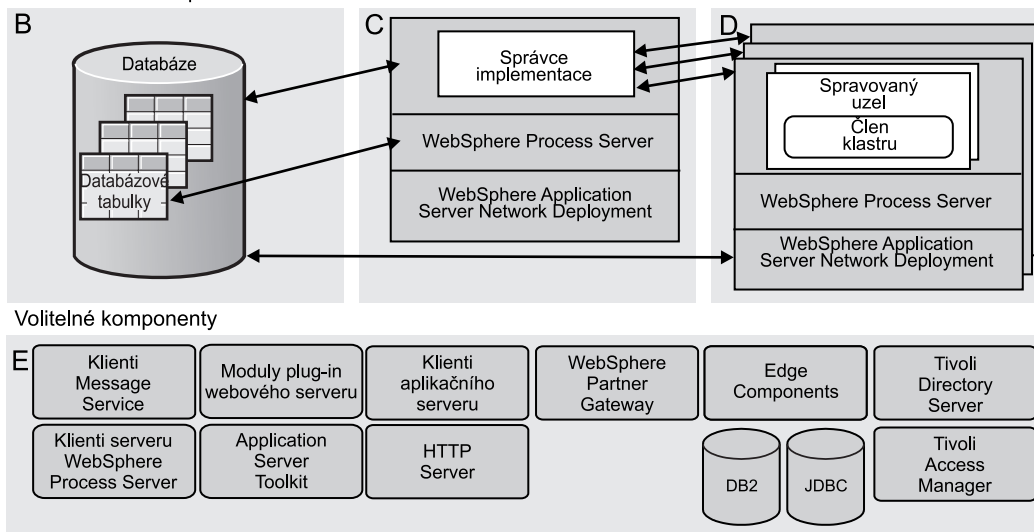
B

Databáze

Databázové tabulky

C

Správce implementace

WebSphere Process Server

WebSphere Application Server Network Deployment

D

Spravovaný uzel

Člen klastru

WebSphere Process Server

WebSphere Application Server Network Deployment

Volitelné komponenty

E

Klienti Message Service

Moduly plug-in webového serveru

Klienti aplikačního serveru

WebSphere Partner Gateway

Edge Components

Tivoli Directory Server

Klienti serveru WebSphere Process Server

Application Server Toolkit

HTTP Server

DB2

JDBC

Tivoli Access Manager